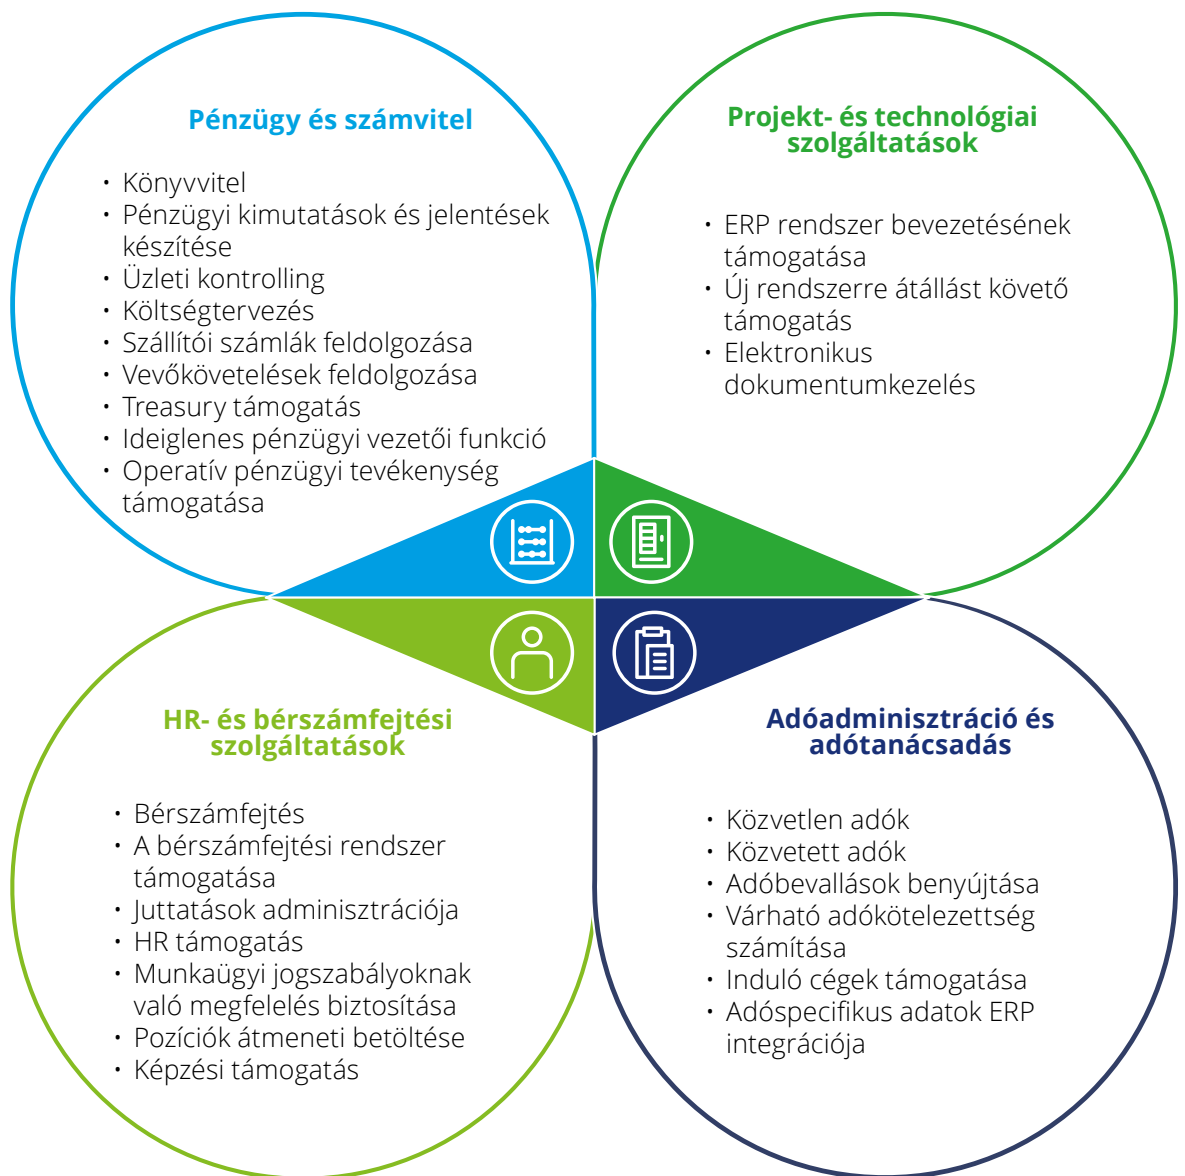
Pénzügy és számvitel

- Könyvvitel
- Pénzügyi kimutatások és jelentések készítése
- Üzleti kontrolling
- Költségtervezés
- Szállítói számlák feldolgozása
- Vevőkövetelések feldolgozása
- Treasury támogatás
- Ideiglenes pénzügyi vezetői funkció
- Operatív pénzügyi tevékenység támogatása

Projekt- és technológiai szolgáltatások

- ERP rendszer bevezetésének támogatása
- Új rendszerre átállást követő támogatás
- Elektronikus dokumentumkezelés

HR- és bérszámfejtési szolgáltatások

- Bérszámfejtés
- A bérszámfejtési rendszer támogatása
- Juttatások adminisztrációja
- HR támogatás
- Munkaügyi jogszabályoknak való megfelelés biztosítása
- Pozíciók átmeneti betöltése
- Képzési támogatás

Adóadminisztráció és adótanácsadás

- Közvetlen adók
- Közvetett adók
- Adóbevallások benyújtása
- Várható adókötelezettség számítása
- Induló cégek támogatása
- Adóspecifikus adatok ERP integrációja